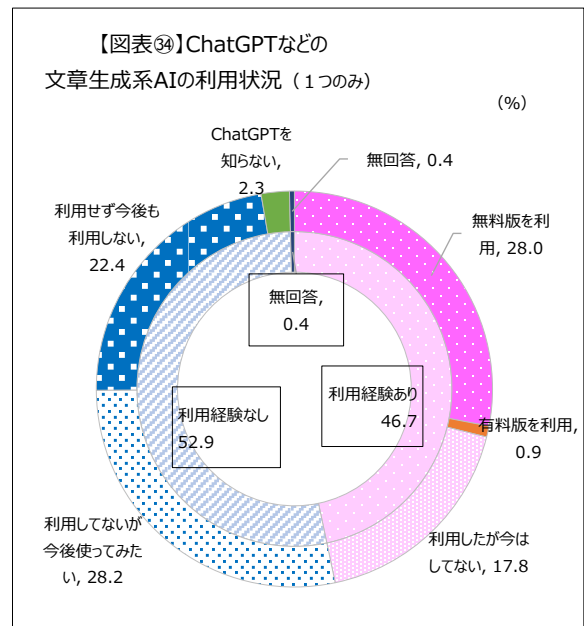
【図表㉞】ChatGPTなどの
文章生成系AIの利用状況（１つのみ）

（%）

ChatGPTを知らない, 2.3

無回答, 0.4

無料版を利用, 28.0

利用せず今後も利用しない, 22.4

無回答, 0.4

利用経験あり 46.7

利用経験なし 52.9

有料版を利用, 0.9

利用してないが今後使ってみたい, 28.2

利用したが今はしてない, 17.8